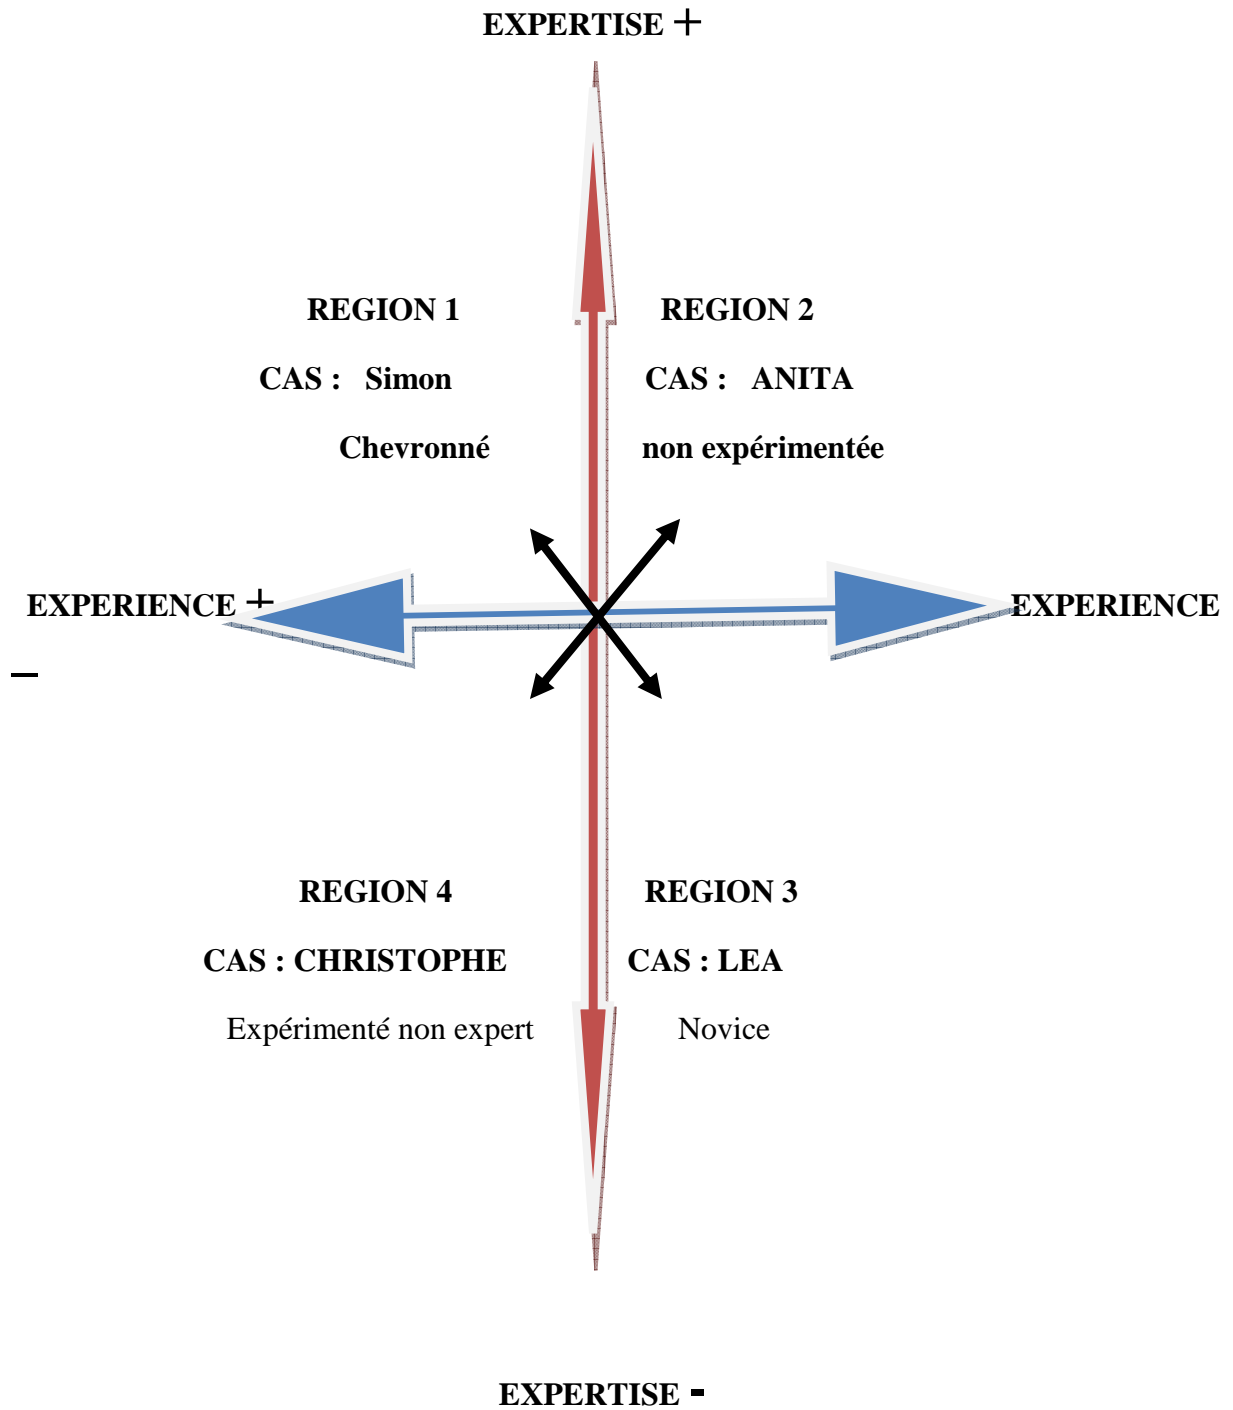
EXPERTISE +

REGION 1

CAS : Simon

Chevronné

REGION 2

CAS : ANITA

non expérimentée

EXPERIENCE +

EXPERIENCE

–

REGION 4

CAS : CHRISTOPHE

Expérimenté non expert

REGION 3

CAS : LEA

Novice

EXPERTISE -